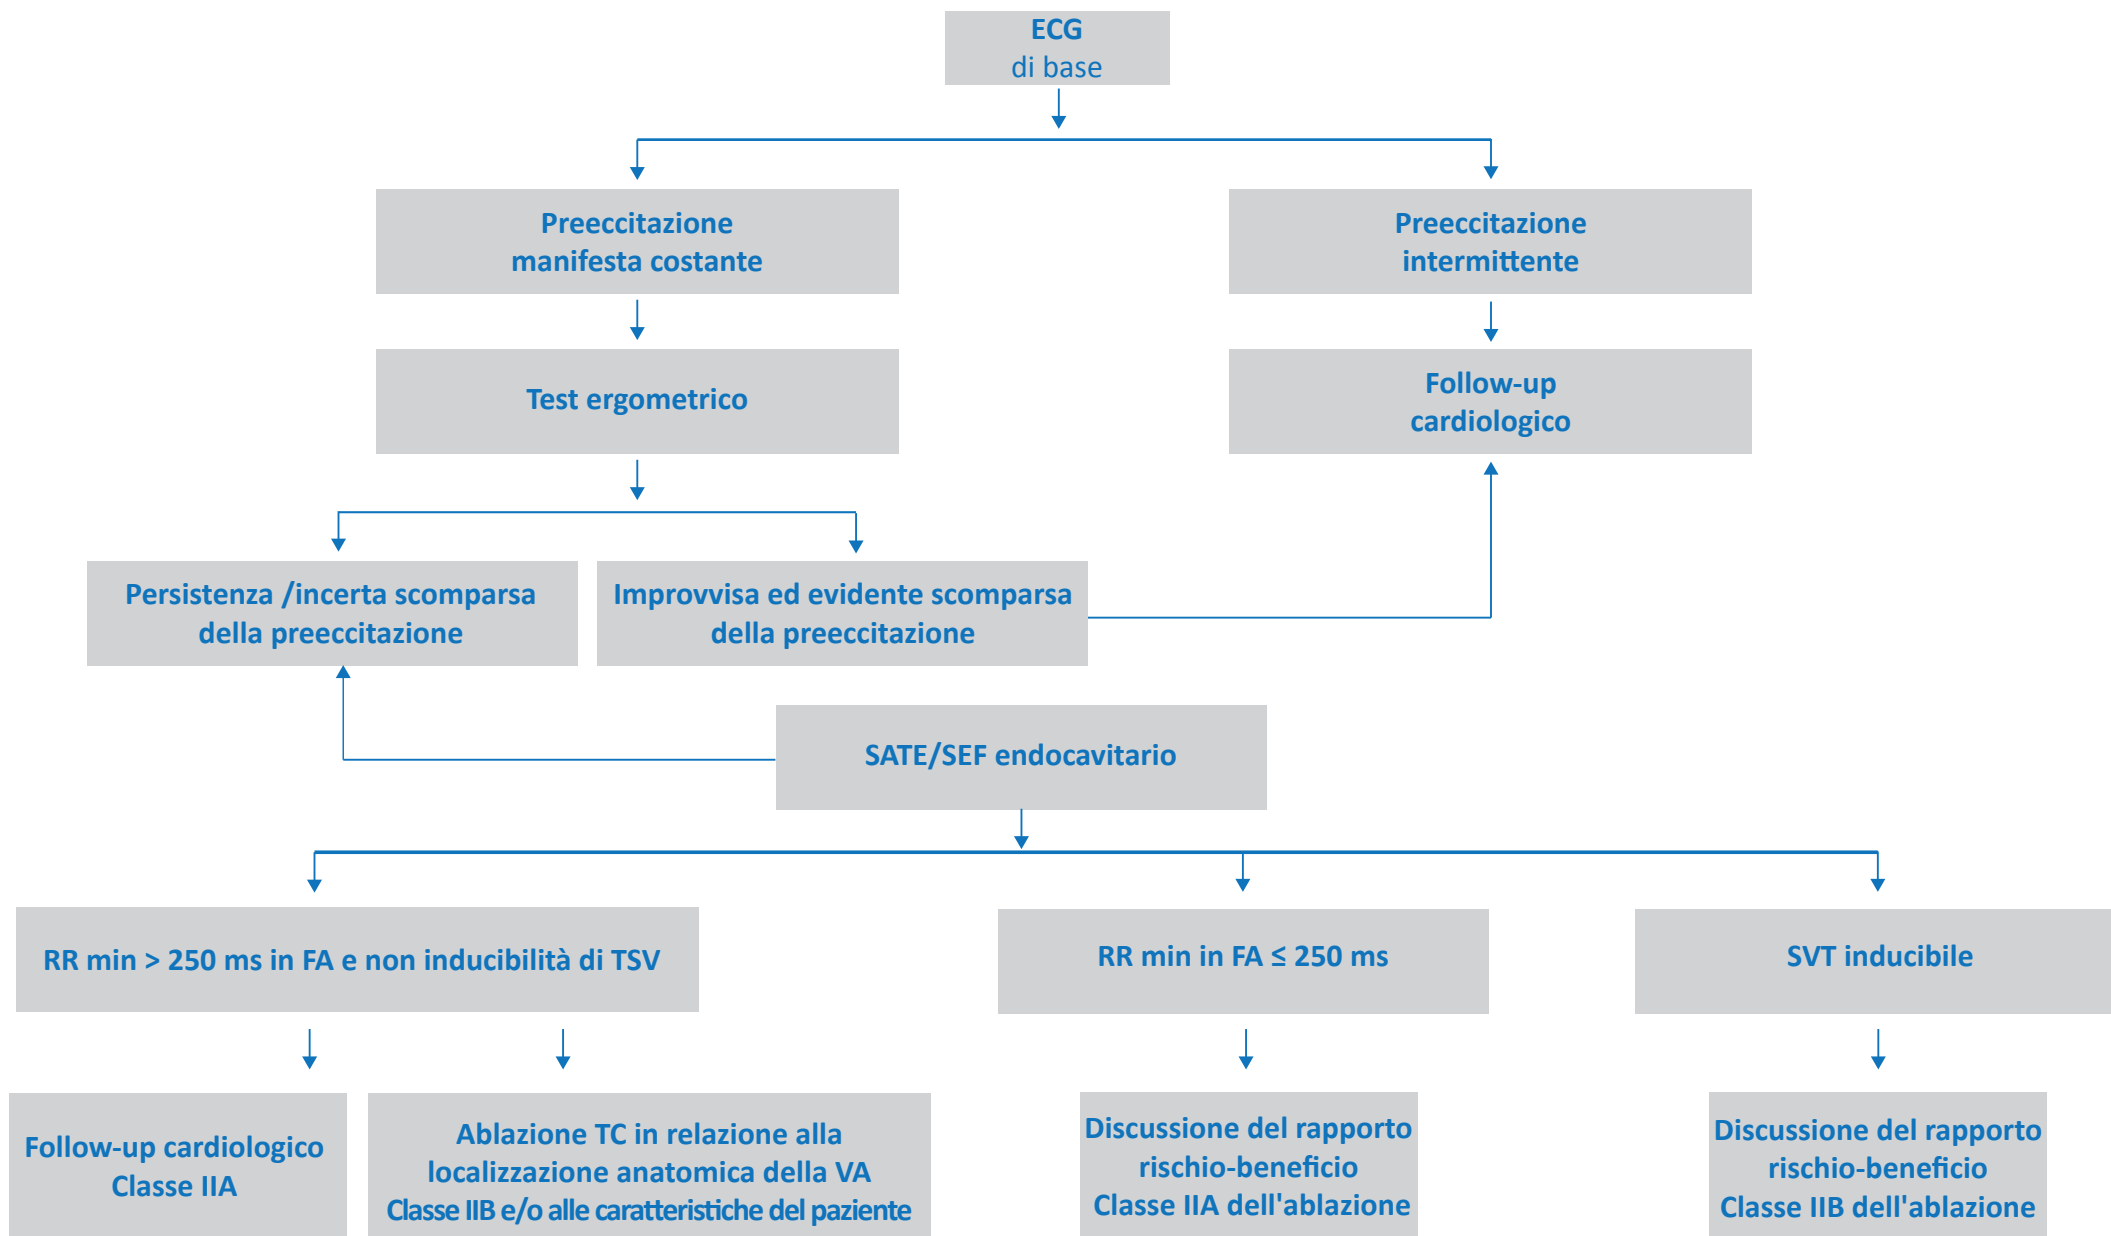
ECG
di base

Preeccitazione
manifesta costante

Preeccitazione
intermittente

Test ergometrico

Follow-up
cardiologico

Persistenza /incerta scomparsa
della preeccitazione

Improvvisa ed evidente scomparsa
della preeccitazione

SATE/SEF endocavitario

RR min > 250 ms in FA e non inducibilità di TSV

RR min in FA ≤ 250 ms

SVT inducibile

Follow-up cardiologico
Classe IIA

Ablazione TC in relazione alla
localizzazione anatomica della VA
Classe IIB e/o alle caratteristiche del paziente

Discussione del rapporto
rischio-beneficio
Classe IIA dell'ablazione

Discussione del rapporto
rischio-beneficio
Classe IIB dell'ablazione